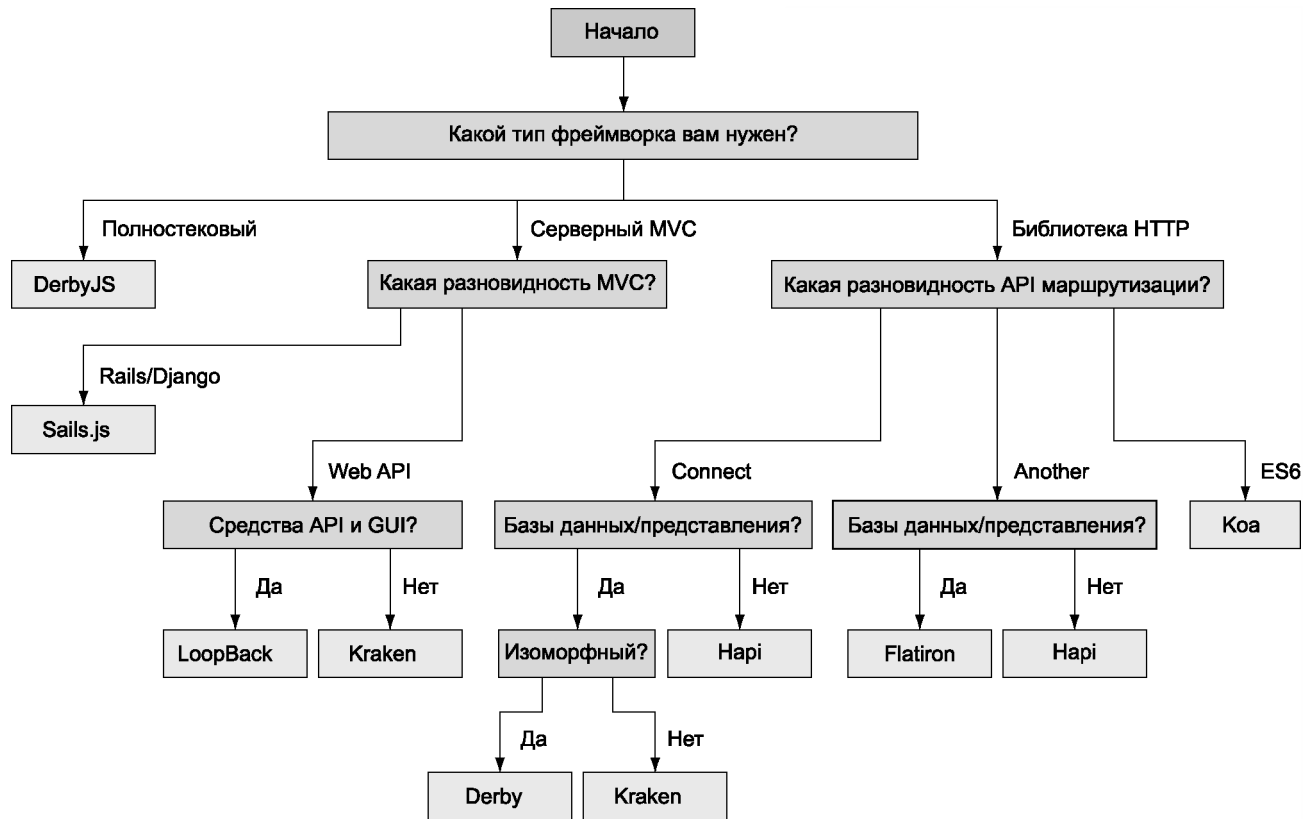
Начало

Какой тип фреймворка вам нужен?

Полностековый

DerbyJS

Серверный MVC

Какая разновидность MVC?

Rails/Django

Sails.js

Web API

Средства API и GUI?

Да

LoopBack

Нет

Kraken

Библиотека HTTP

Какая разновидность API маршрутизации?

Connect

Базы данных/представления?

Да

Изоморфный?

Да

Derby

Нет

Kraken

Нет

Hapi

Another

Базы данных/представления?

Да

Flatiron

Нет

Hapi

ES6

Koa